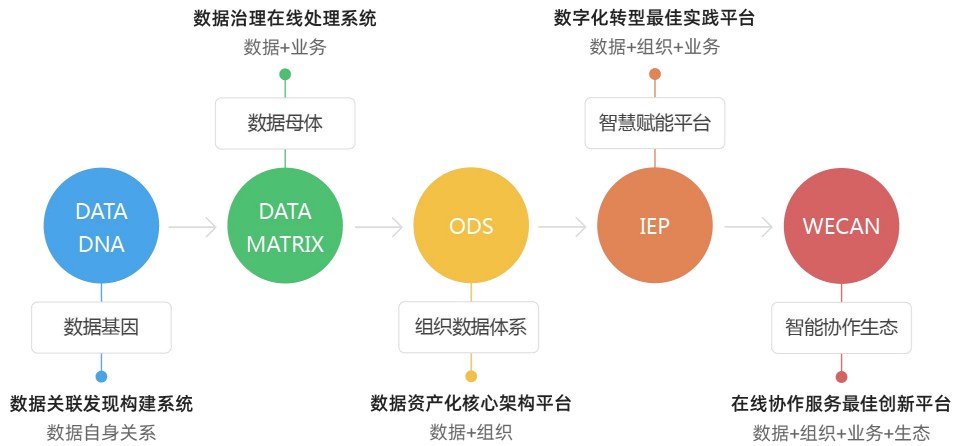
数据治理在线处理系统
数据+业务

数据母体

数字化转型最佳实践平台
数据+组织+业务

智慧赋能平台

DATA DNA

DATA MATRIX

ODS

IEP

WECAN

数据基因

数据关联发现构建系统
数据自身关系

组织数据体系

数据资产化核心架构平台
数据+组织

智能协作生态

在线协作服务最佳创新平台
数据+组织+业务+生态